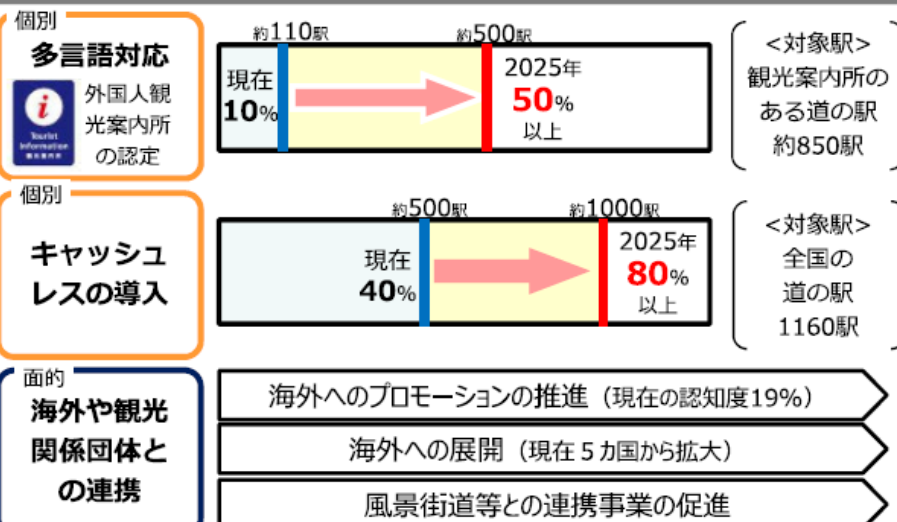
個別

多言語対応

i Tourist Information

外国人観光案内所の認定

約110駅

約500駅

現在 10%

2025年 50% 以上

<対象駅> 観光案内所のある道の駅 約850駅

個別

キャッシュレスの導入

約500駅

約1000駅

現在 40%

2025年 80% 以上

<対象駅> 全国の道の駅 1160駅

面的

海外や観光関係団体との連携

海外へのプロモーションの推進（現在の認知度19%）

海外への展開（現在５カ国から拡大）

風景街道等との連携事業の促進